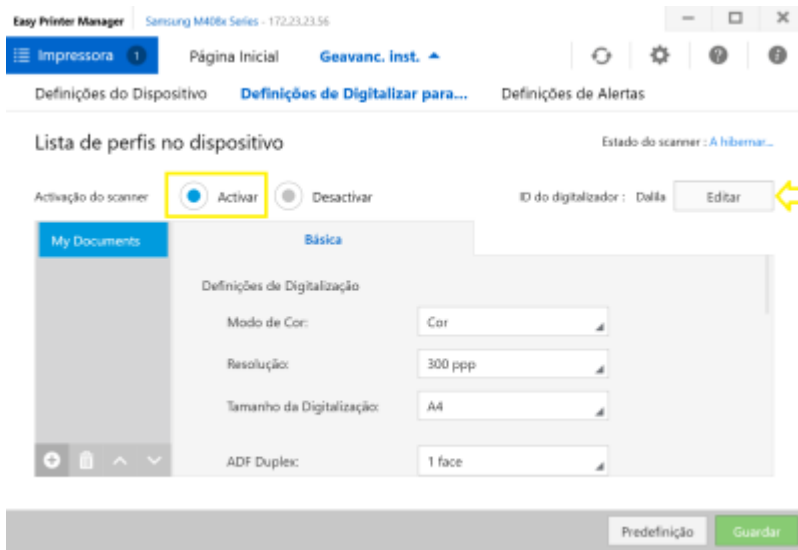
Easy Printer Manager Samsung M408x Series - 172.23.23.56

Impressora 1 Página Inicial Geavanc. inst.

Definições do Dispositivo Definições de Digitalizar para... Definições de Alertas

Lista de perfis no dispositivo

Estado do scanner : A hibernar...

Activação do scanner Activar Desactivar

ID do digitalizador : Dalila Editar

My Documents

Básica

Definições de Digitalização

Modo de Cor: Cor

Resolução: 300 ppp

Tamanho da Digitalização: A4

ADF Duplex: 1 face

Predefinição Guardar